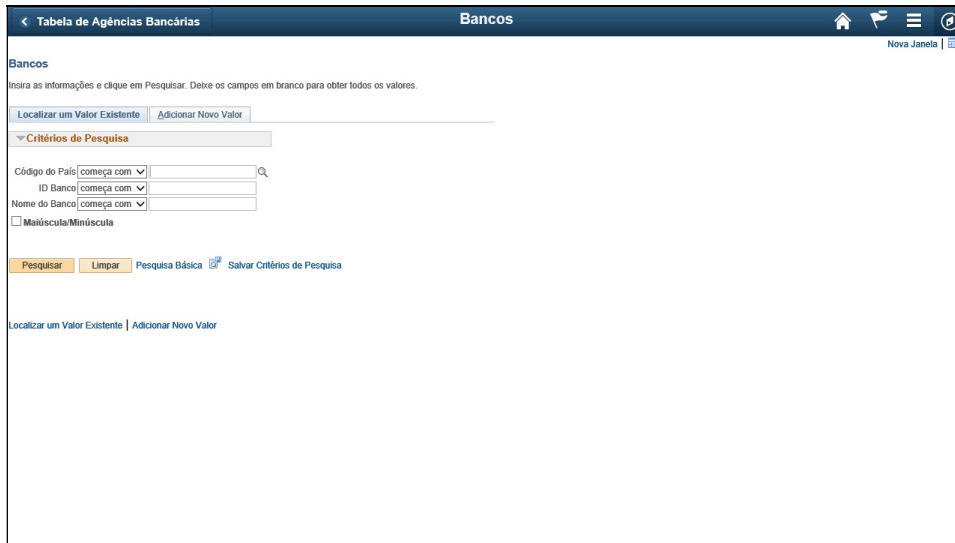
< Tabela de Agências Bancárias

Bancos

Nova Janela |

Bancos

Insira as informações e clique em Pesquisar. Deixe os campos em branco para obter todos os valores.

Localizar um Valor Existente | Adicionar Novo Valor

Critérios de Pesquisa

Código do País começa com

ID Banco começa com

Nome do Banco começa com

Maiúscula/Minúscula

Pesquisar Limpar Pesquisa Básica Salvar Critérios de Pesquisa

Localizar um Valor Existente | Adicionar Novo Valor